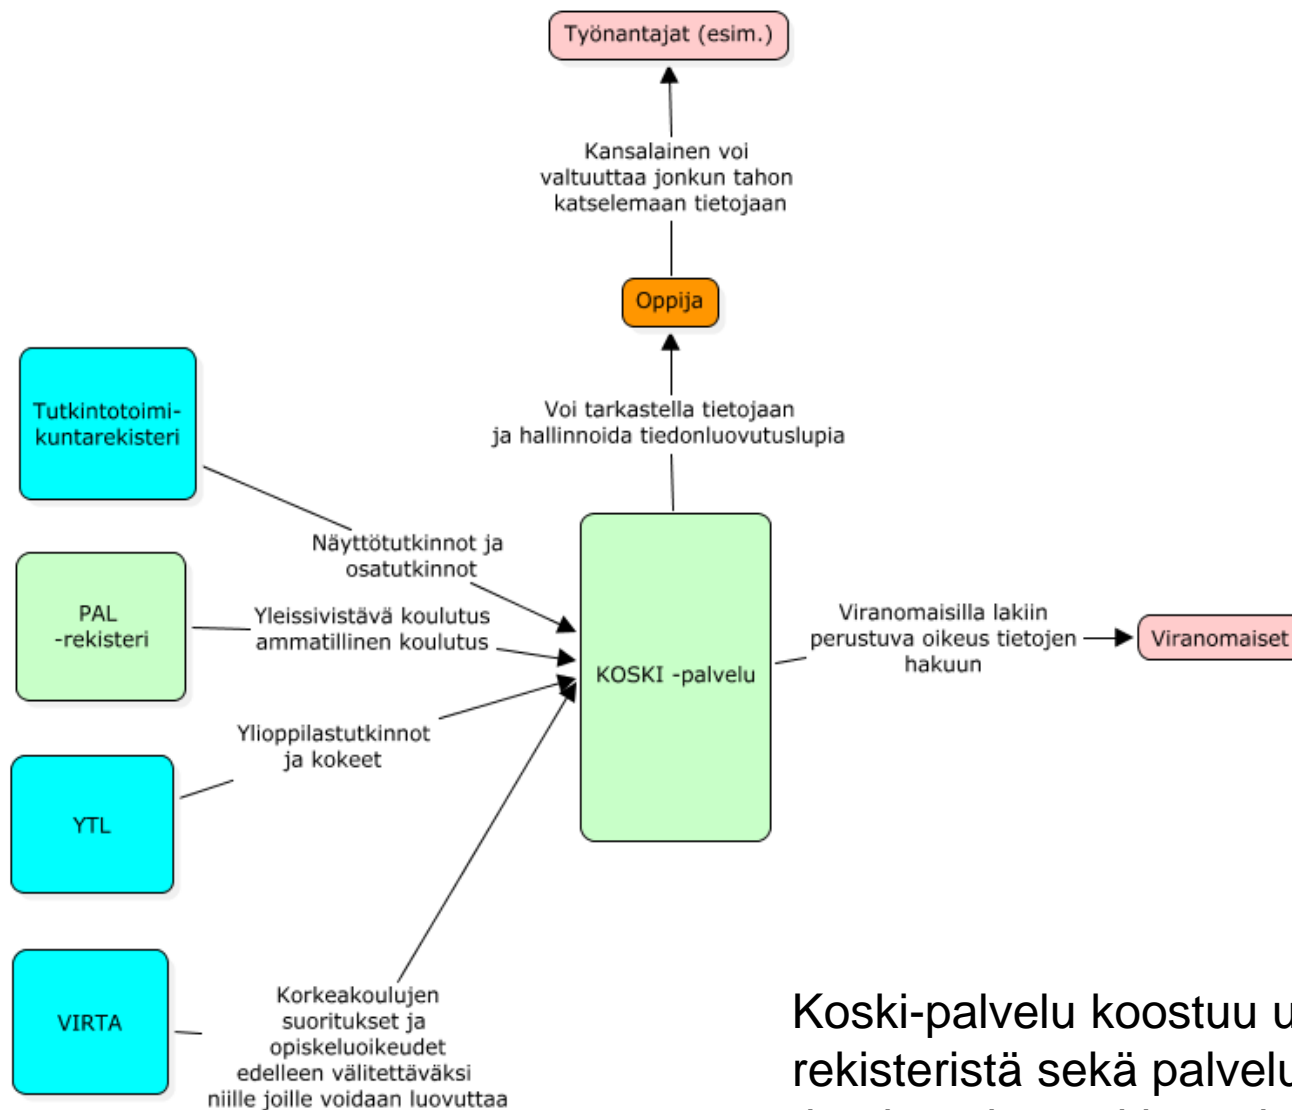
Työnantajat (esim.)

Kansalainen voi valtuuttaa jonkun tahon katselemaan tietojaan

Oppija

Voi tarkastella tietojaan ja hallinnoida tiedonluovutuslupia

Tutkintotoimikuntarekisteri

Näyttötutkinnot ja osatutkinnot

PAL -rekisteri

Yleissivistävä koulutus ammatillinen koulutus

KOSKI -palvelu

Viranomaisilla lakiin perustuva oikeus tietojen hakuun

Viranomaiset

Ylioppilastutkinnot ja kokeet

YTL

VIRTA

Korkeakoulujen suoritukset ja opiskeluoikeudet edelleen välitettäväksi niille joille voidaan luovuttaa

Koski-palvelu koostuu u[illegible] rekisteristä sekä palvelu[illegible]